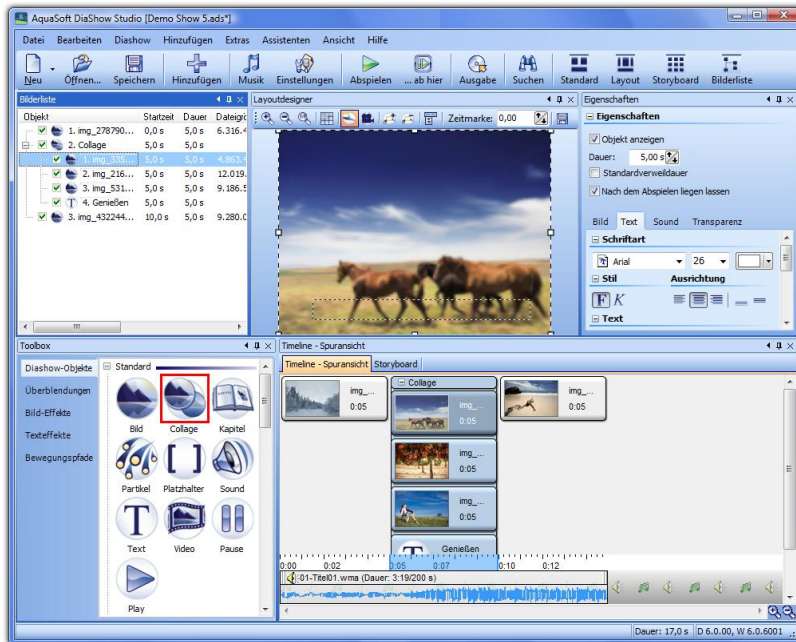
AquaSoft DiaShow Studio [Demo Show 5.ads*]

Datei Bearbeiten Diashow Hinzufügen Extras Assistenten Ansicht Hilfe

Neu Öffnen... Speichern Hinzufügen Musik Einstellungen Abspielen ... ab hier Ausgabe Suchen Standard Layout Storyboard Bilderliste

Bilderliste

| Objekt | Startzeit | Dauer | Dateigrö |
|---|---|---|---|
| 1. img_278790... | 0,0 s | 5,0 s | 6.316.4 |
| 2. Collage | 5,0 s | 5,0 s | |
| 1. img_335... | 5,0 s | 5,0 s | 4.863.4 |
| 2. img_216... | 5,0 s | 5,0 s | 12.019. |
| 3. img_531... | 5,0 s | 5,0 s | 9.186.5 |
| 4. Genießen | 5,0 s | 5,0 s | |
| 3. img_432244... | 10,0 s | 5,0 s | 9.280.0 |

Layoutdesigner

Zeitmarke: 0,00

Eigenschaften

Eigenschaften

Objekt anzeigen

Dauer: 5,00 s

Standardverweildauer

Nach dem Abspielen liegen lassen

Bild Text Sound Transparenz

Schriftart

Arial 26

Stil Ausrichtung

F K

Text

Toolbox

Diashow-Objekte
Überblendungen
Bild-Effekte
Texteffekte
Bewegungspfade

Standard

Bild Collage Kapitel
Partikel Platzhalter Sound
Text Video Pause
Play

Timeline - Spuransicht

Timeline - Spuransicht Storyboard

img_... 0:05

Collage

img_... 0:05

img_... 0:05

img_... 0:05

img_... 0:05

Genießen

0:00 0:02 0:05 0:07 0:10 0:12

01-Titel01.wma (Dauer: 3:19/200 s)

Dauer: 17,0 s D 6.0.00, W 6.0.6001